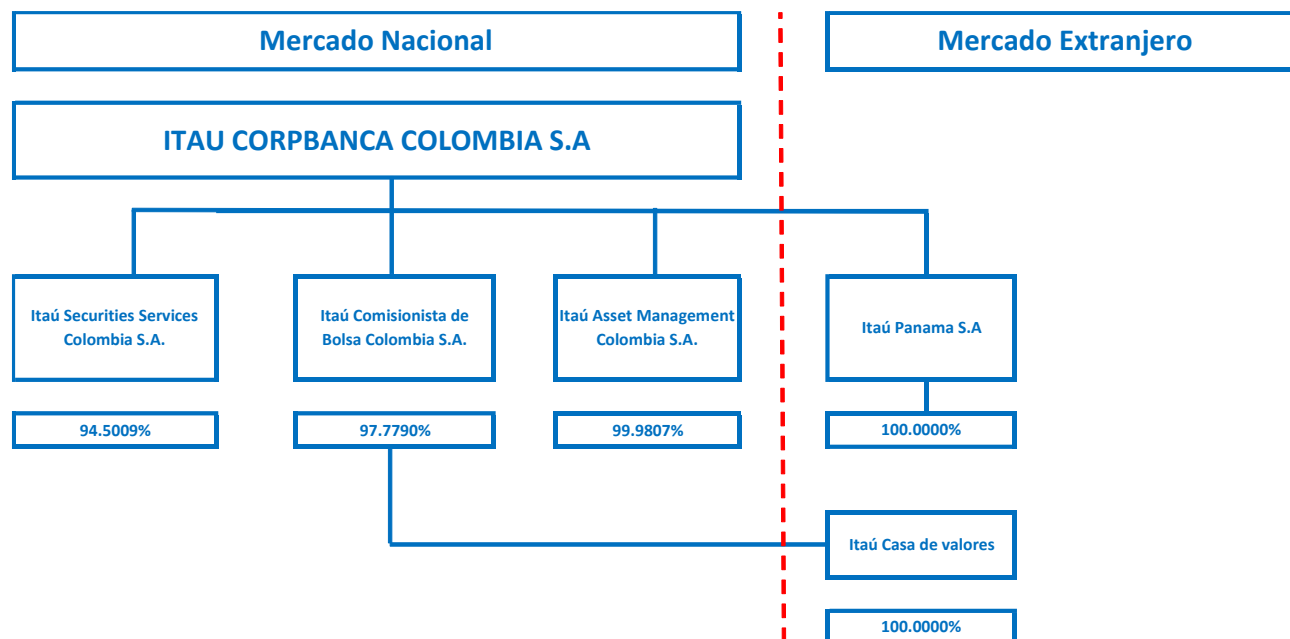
Mercado Nacional

Mercado Extranjero

ITAU CORPBANCA COLOMBIA S.A

Itaú Securities Services Colombia S.A.

94.5009%

Itaú Comisionista de Bolsa Colombia S.A.

97.7790%

Itaú Asset Management Colombia S.A.

99.9807%

Itaú Panama S.A

100.0000%

Itaú Casa de valores

100.0000%